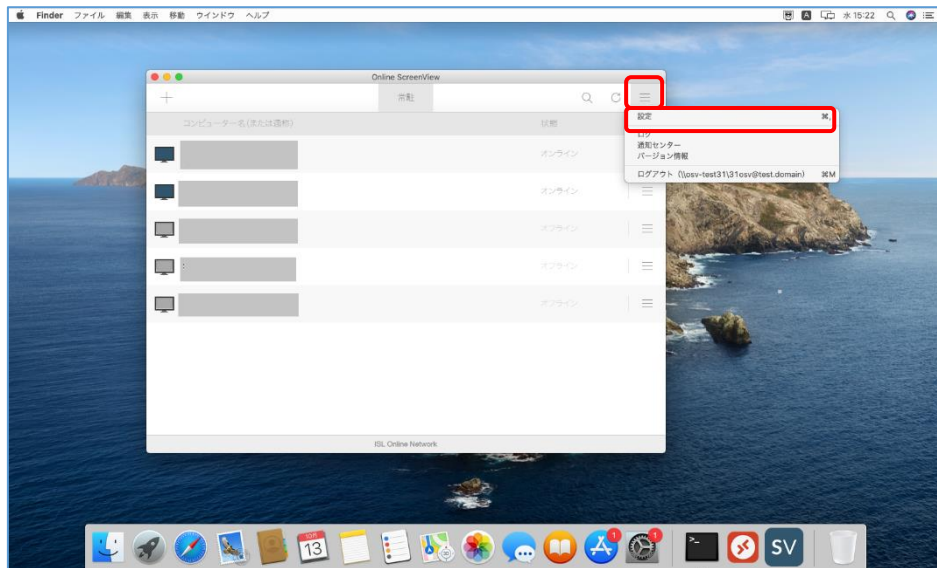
Finder ファイル 編集 表示 移動 ウインドウ ヘルプ

水 15:22

Online ScreenView

+ 常駐

コンピューター名（または通称） 状態

オンライン
オンライン
オフライン
オフライン
オフライン

設定 ⌘,
ログ
通知センター
バージョン情報
ログアウト（\\osv-test31\31osv@test.domain） ⌘M

ISL Online Network

13

SV